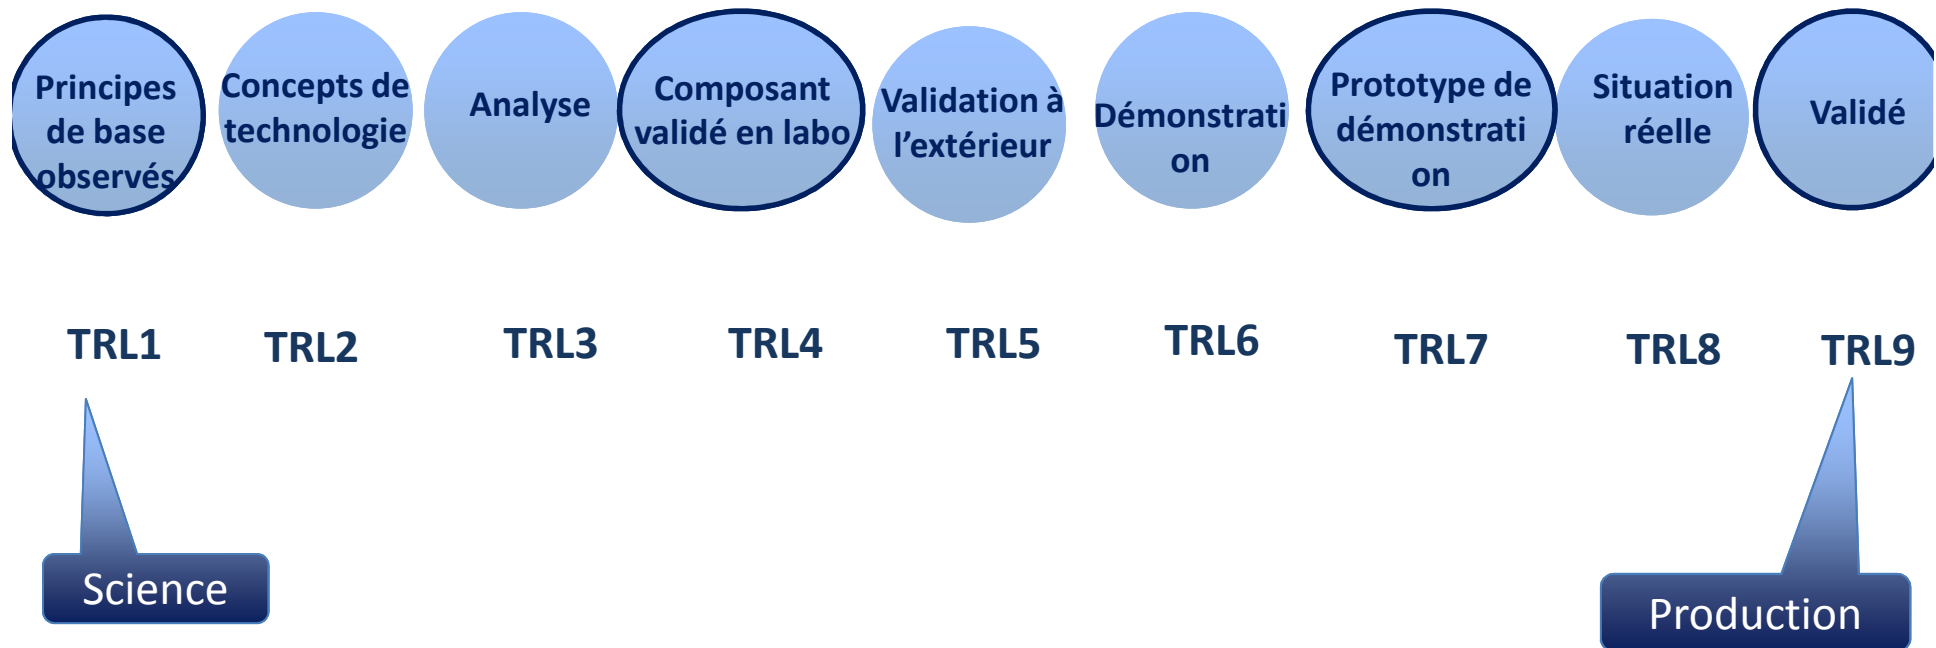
Principes de base observés

Concepts de technologie

Analyse

Composant validé en labo

Validation à l'extérieur

Démonstrati on

Prototype de démonstrati on

Situation réelle

Validé

TRL1

TRL2

TRL3

TRL4

TRL5

TRL6

TRL7

TRL8

TRL9

Science

Production